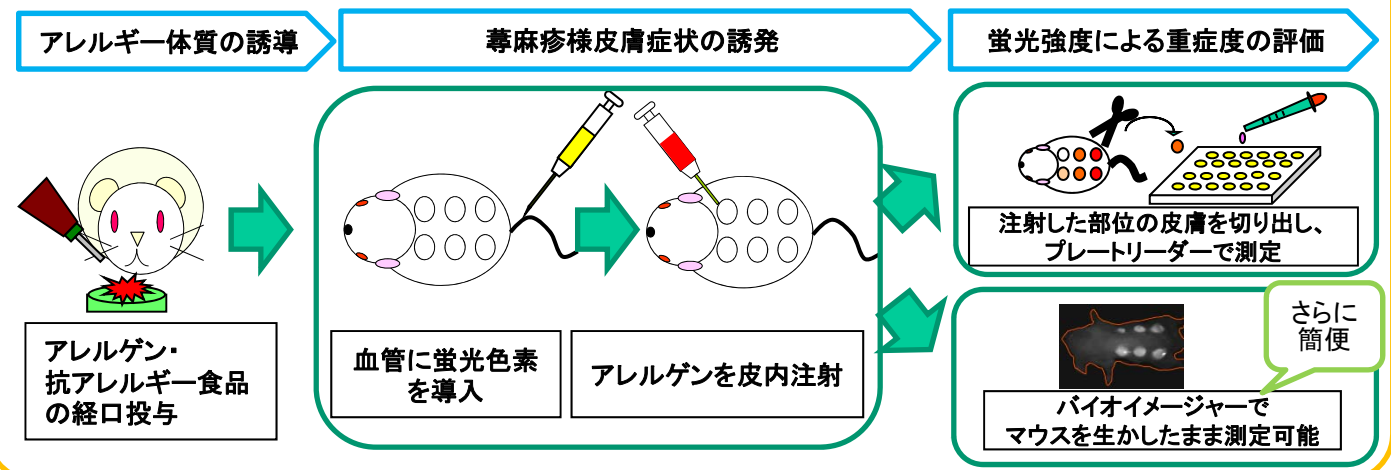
アレルギー体質の誘導

蕁麻疹様皮膚症状の誘発

蛍光強度による重症度の評価

アレルゲン・
抗アレルギー食品
の経口投与

血管に蛍光色素
を導入

アレルゲンを皮内注射

注射した部位の皮膚を切り出し、
プレートリーダーで測定

さらに
簡便

バイオイメージャーで
マウスを生かしたまま測定可能